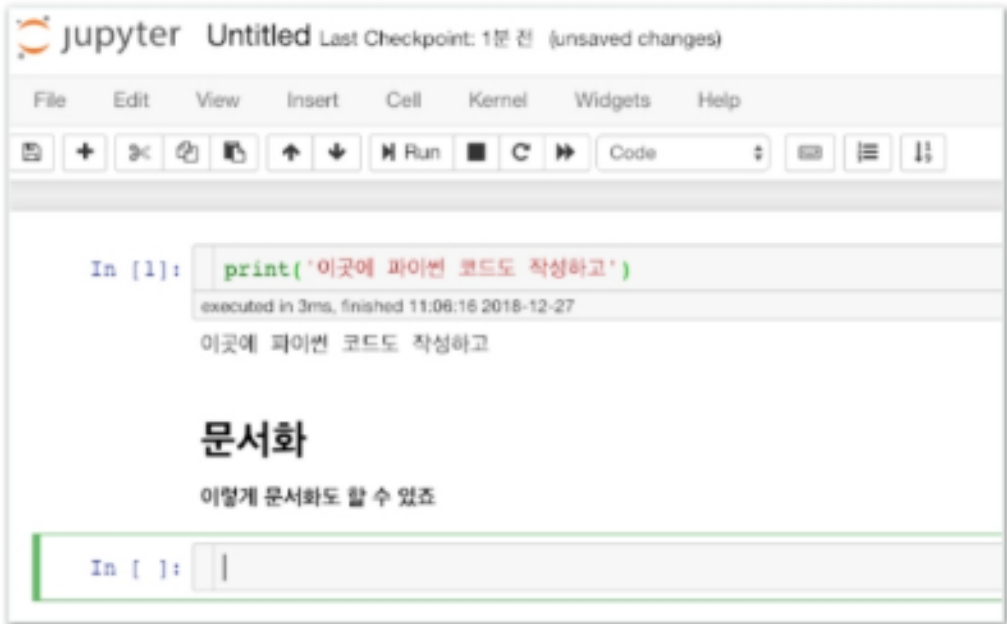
jupyter Untitled Last Checkpoint: 1분 전 (unsaved changes)

File Edit View Insert Cell Kernel Widgets Help

Run Code

In [1]: print('이곳에 파이썬 코드도 작성하고')

executed in 3ms, finished 11:06:16 2018-12-27

이곳에 파이썬 코드도 작성하고

문서화

이렇게 문서화도 할 수 있죠

In [ ]: